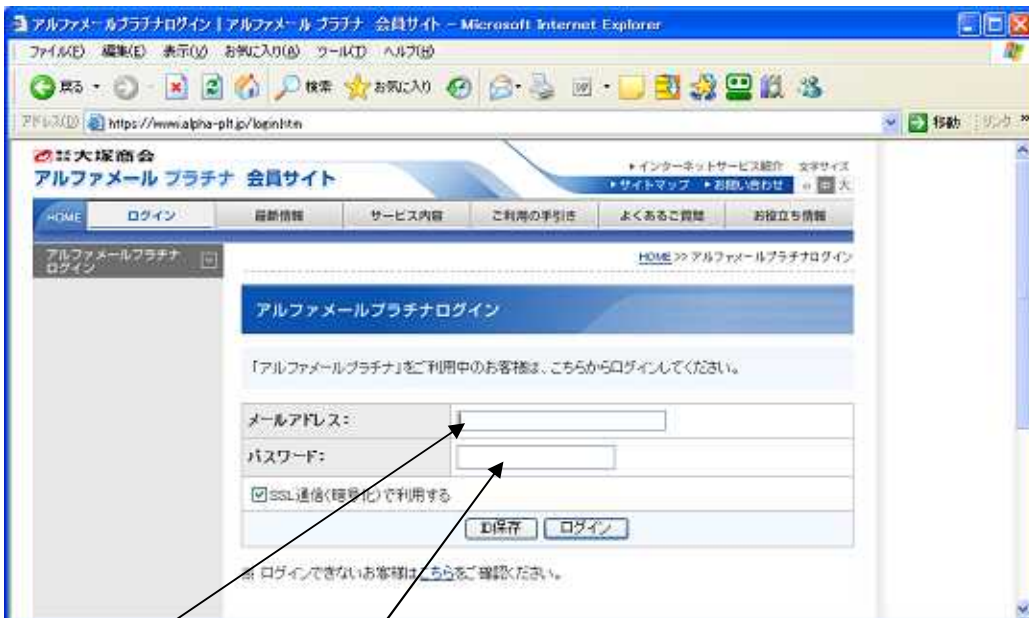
アルファメールプラチナログイン | アルファメール プラチナ 会員サイト – Microsoft Internet Explorer

ファイル(F) 編集(E) 表示(V) お気に入り(A) ツール(T) ヘルプ(H)

戻る 検索 お気に入り

アドレス(D) https://www.alpha-plt.jp/login.htm

移動 リンク »

株式会社大塚商会
アルファメール プラチナ 会員サイト

▸インターネットサービス紹介 文字サイズ
▸サイトマップ ▸お問い合わせ 小 中 大

HOME ログイン 最新情報 サービス内容 ご利用の手引き よくあるご質問 お役立ち情報

アルファメールプラチナ ログイン

HOME >> アルファメールプラチナログイン

アルファメールプラチナログイン

「アルファメールプラチナ」をご利用中のお客様は、こちらからログインしてください。

メールアドレス：
パスワード：
☑SSL通信(暗号化)で利用する

ID保存 ログイン

※ ログインできないお客様はこちらをご確認ください。